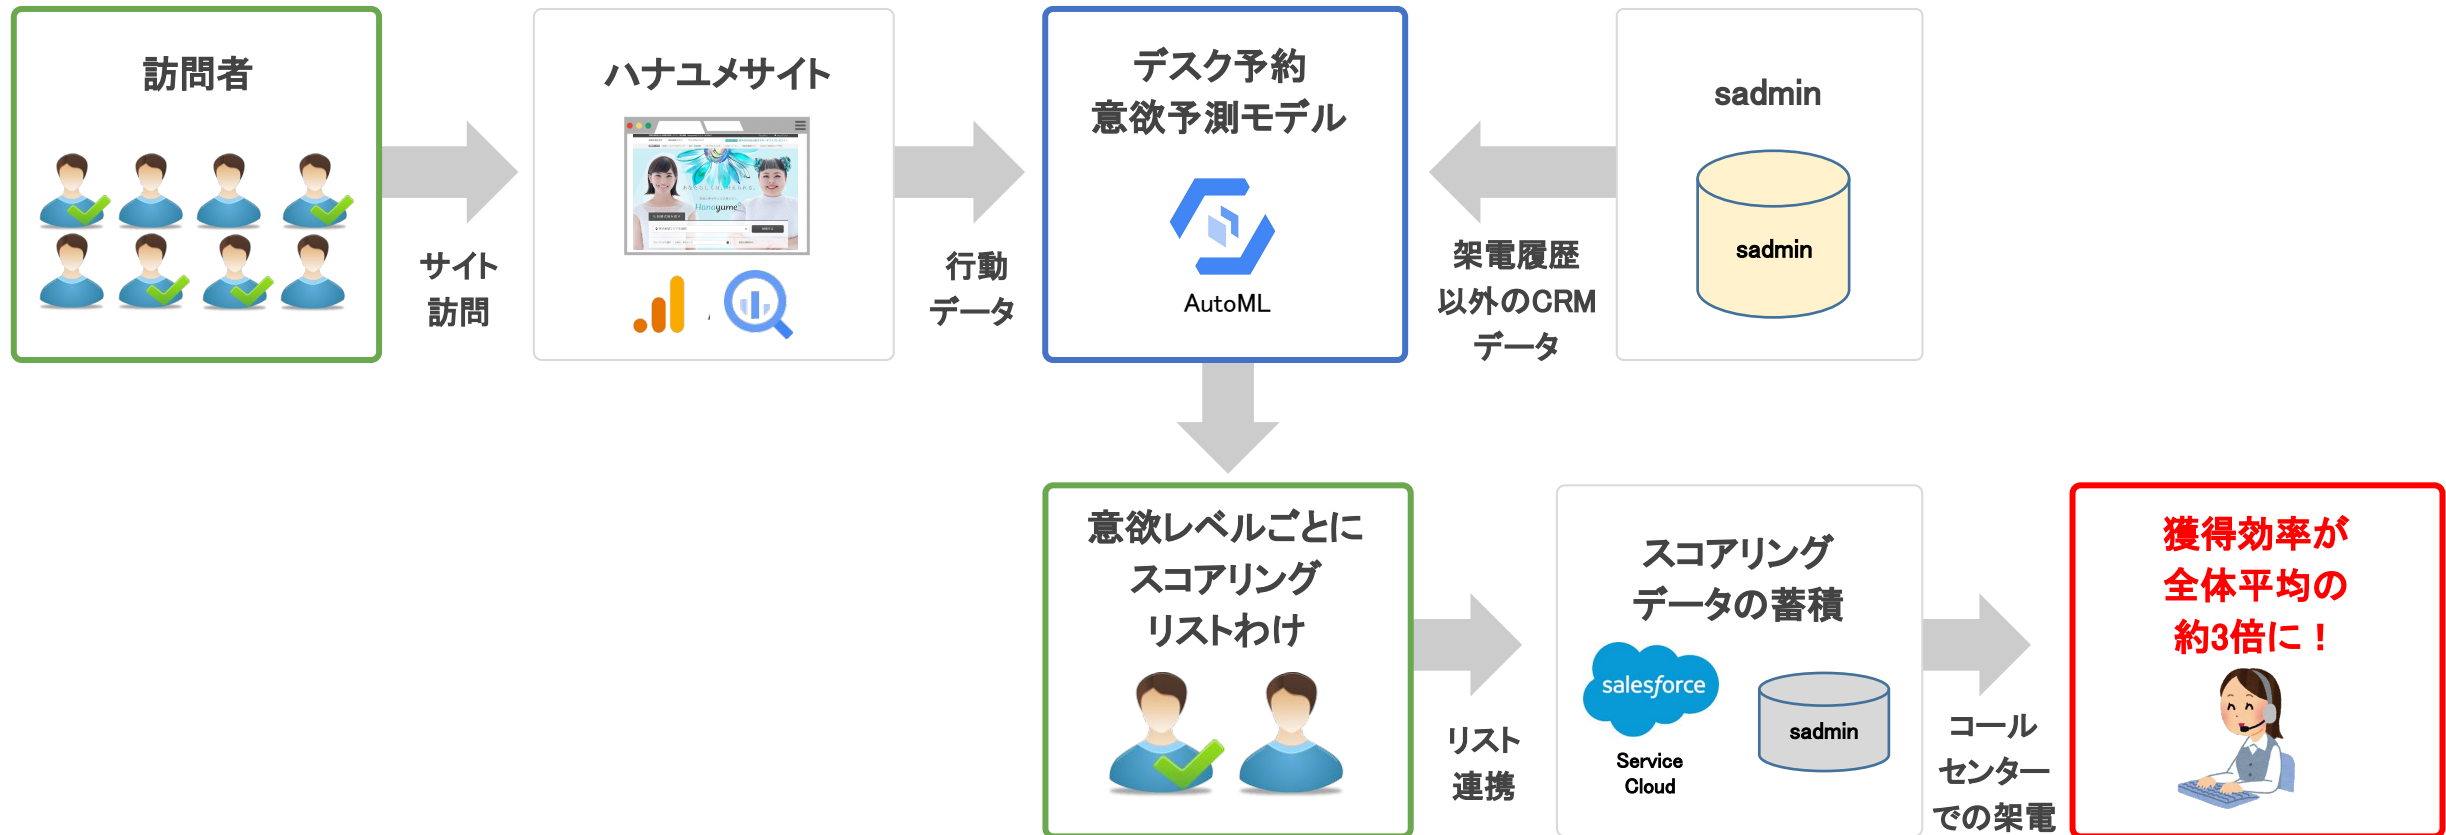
訪問者

サイト訪問

ハナユメサイト

Hanayume

行動データ

デスク予約意欲予測モデル

AutoML

架電履歴以外のCRMデータ

sadmin

sadmin

意欲レベルごとにスコアリングリストわけ

リスト連携

スコアリングデータの蓄積

salesforce

Service Cloud

sadmin

コールセンターでの架電

獲得効率が全体平均の約3倍に！